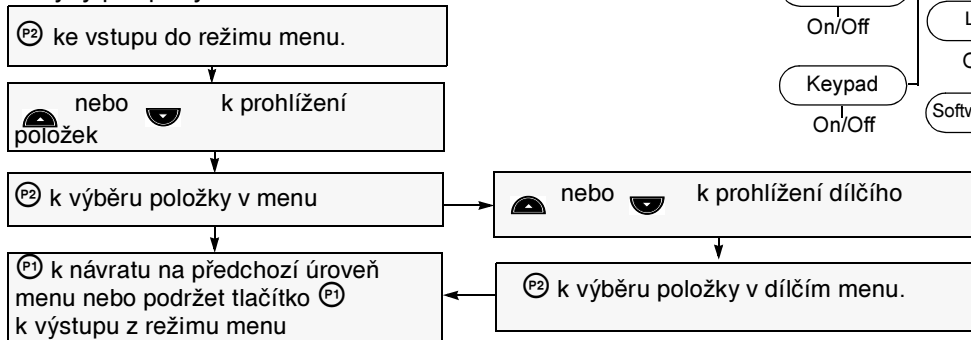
Ⓟ2 ke vstupu do režimu menu.

nebo k prohlížení položek

Ⓟ2 k výběru položky v menu

nebo k prohlížení dílčího

Ⓟ1 k návratu na předchozí úroveň menu nebo podržet tlačítko Ⓟ1 k výstupu z režimu menu

Ⓟ2 k výběru položky v dílčím menu.

On/Off

Keypad

On/Off

L

O

Softw